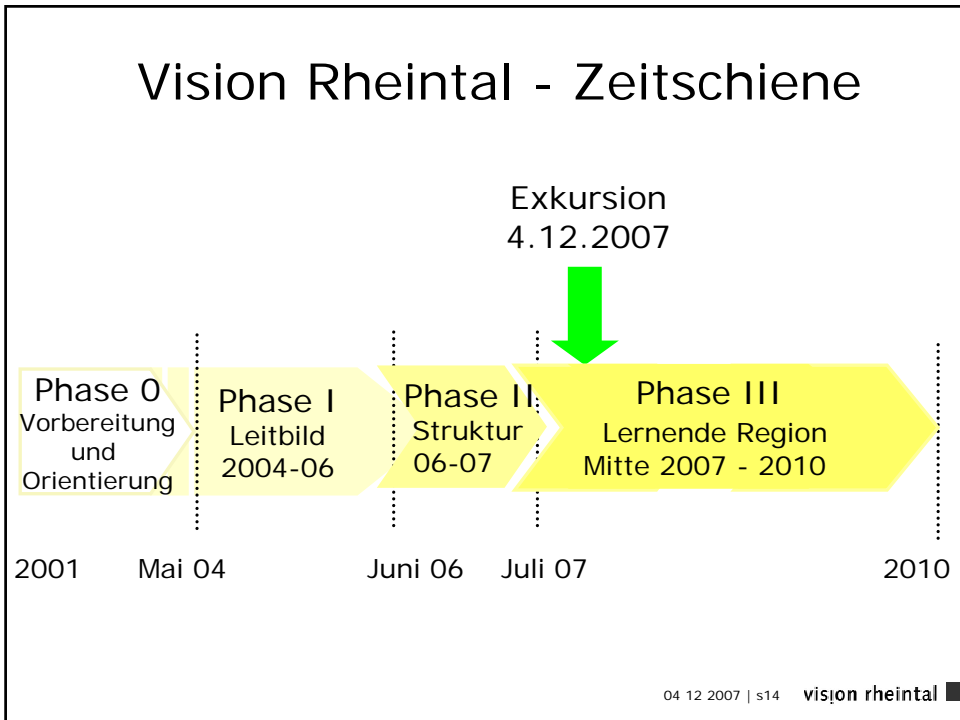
Vision Rheintal - Zeitschiene

Exkursion
4.12.2007

Phase 0
Vorbereitung und Orientierung

Phase I
Leitbild
2004-06

Phase II
Struktur
06-07

Phase III
Lernende Region
Mitte 2007 - 2010

2001 Mai 04 Juni 06 Juli 07 2010

04 12 2007 | s14 vision rheintal